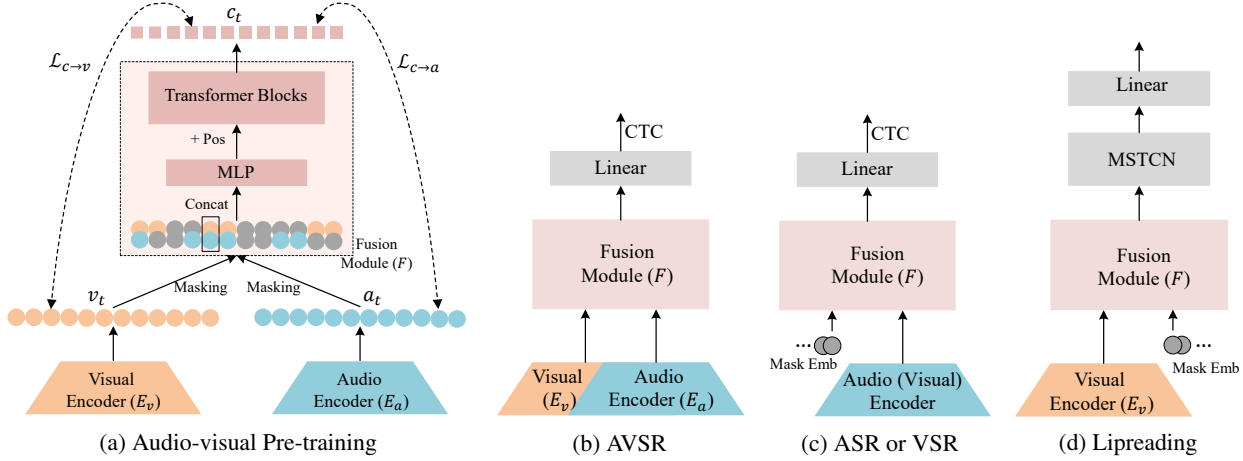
$c_t$

$\mathcal{L}_{c \to v}$

$\mathcal{L}_{c \to a}$

Transformer Blocks

+ Pos

MLP

Concat

Fusion Module ($F$)

$v_t$

Masking

Masking

$a_t$

Visual Encoder ($E_v$)

Audio Encoder ($E_a$)

(a) Audio-visual Pre-training

CTC

Linear

Fusion Module ($F$)

Visual ($E_v$)

Audio Encoder ($E_a$)

(b) AVSR

CTC

Linear

Fusion Module ($F$)

...

Mask Emb

Audio (Visual) Encoder

(c) ASR or VSR

Linear

MSTCN

Fusion Module ($F$)

...

Mask Emb

Visual Encoder ($E_v$)

(d) Lipreading